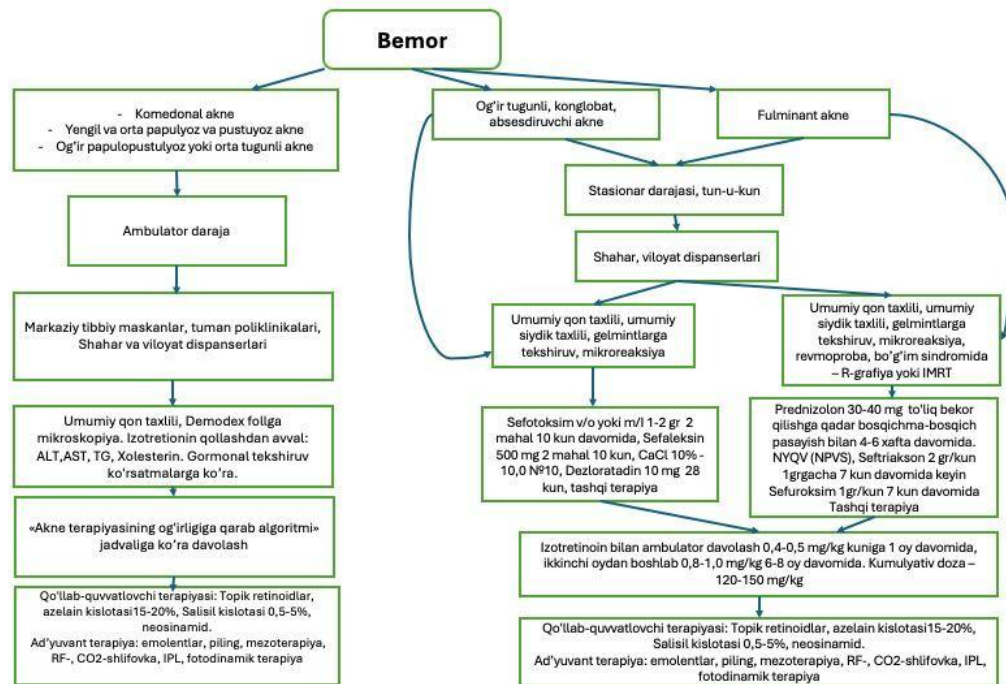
Bemor

- Komedonal akne
- Yengil va orta papulyoz va pustuyoz akne
- Og'ir papulopustulyoz yoki orta tugunli akne

Ambulator daraja

Markaziy tibbiy maskanlar, tuman poliklinikalari, Shahar va viloyat dispanserlari

Umumiy qon taxlili, Demodex follga mikroskopiya. Izotretionin qollashdan avval: ALT,AST, TG, Xolesterin. Gormonal tekshiruv ko'rsatmalarga ko'ra.

«Akne terapiyasining og'irligiga qarab algoritmi» jadvaliga ko'ra davolash

Qo'llab-quvvatlovchi terapiyasi: Topik retinoidlar, azelain kislotasi15-20%, Salisil kislotasi 0,5-5%, neosinamid.
Ad'yuvant terapiya: emolentlar, piling, mezoterapiya, RF-, CO2-shlifovka, IPL, fotodinamik terapiya

Og'ir tugunli, konglobat, absesdiruvchi akne

Fulminant akne

Stasionar darajasi, tun-u-kun

Shahar, viloyat dispanserlari

Umumiy qon taxlili, umumiy siydik taxlili, gelmintlarga tekshiruv, mikroreaksiya

Umumiy qon taxlili, umumiy siydik taxlili, gelmintlarga tekshiruv, mikroreaksiya, revmoproba, bo'g'im sindromida – R-grafiya yoki IMRT

Sefotoksim v/o yoki m/I 1-2 gr 2 mahal 10 kun davomida, Sefaleksin 500 mg 2 mahal 10 kun, CaCl 10% - 10,0 №10, Dezloratadin 10 mg 28 kun, tashqi terapiya

Prednizolon 30-40 mg to'liq bekor qilishga qadar bosqichma-bosqich pasayish bilan 4-6 xafta davomida. NYQV (NPVS), Seftriakson 2 gr/kun 1grgacha 7 kun davomida keyin Sefuroksim 1gr/kun 7 kun davomida Tashqi terapiya

Izotretinoin bilan ambulator davolash 0,4-0,5 mg/kg kuniga 1 oy davomida, ikkinchi oydan boshlab 0,8-1,0 mg/kg 6-8 oy davomida. Kumulyativ doza – 120-150 mg/kg

Qo'llab-quvvatlovchi terapiyasi: Topik retinoidlar, azelain kislotasi15-20%, Salisil kislotasi 0,5-5%, neosinamid.
Ad'yuvant terapiya: emolentlar, piling, mezoterapiya, RF-, CO2-shlifovka, IPL, fotodinamik terapiya